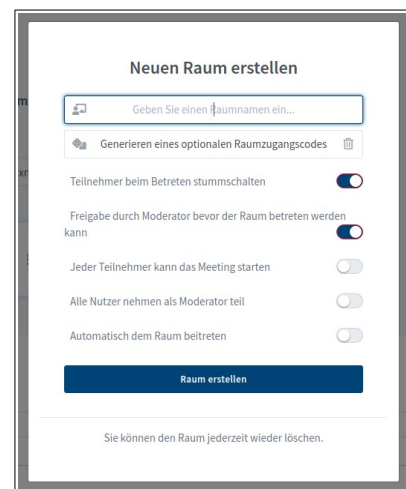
Neuen Raum erstellen

Geben Sie einen Raumnamen ein...

Generieren eines optionalen Raumzugangscodes

Teilnehmer beim Betreten stummschalten

Freigabe durch Moderator bevor der Raum betreten werden kann

Jeder Teilnehmer kann das Meeting starten

Alle Nutzer nehmen als Moderator teil

Automatisch dem Raum beitreten

Raum erstellen

Sie können den Raum jederzeit wieder löschen.